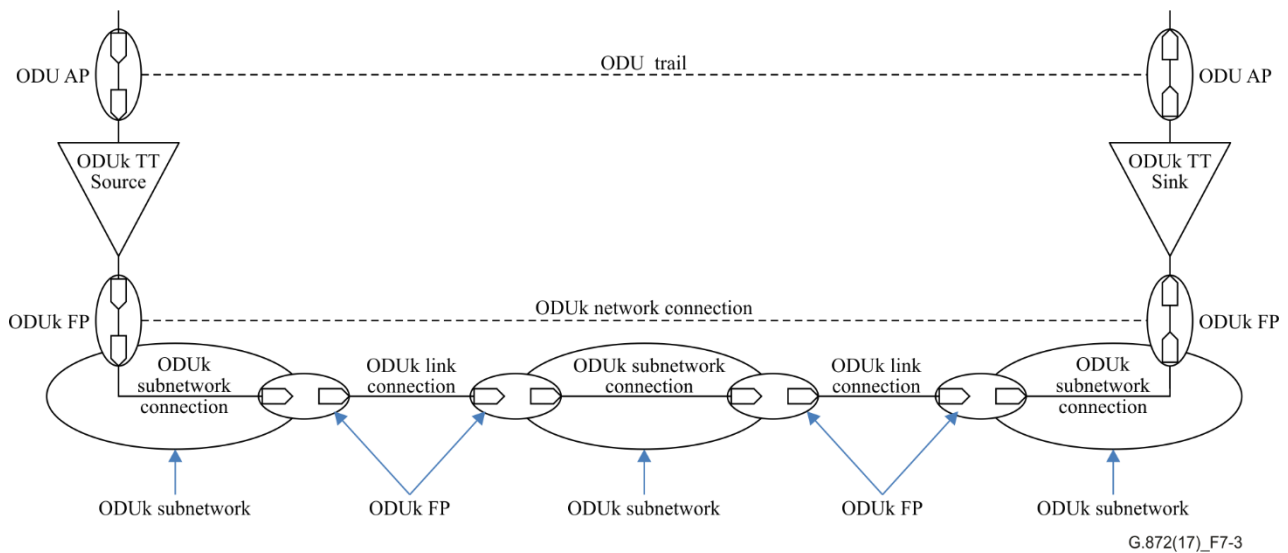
ODU AP

ODU trail

ODU AP

ODUk TT Source

ODUk TT Sink

ODUk FP

ODUk network connection

ODUk FP

ODUk subnetwork connection

ODUk link connection

ODUk subnetwork connection

ODUk link connection

ODUk subnetwork connection

ODUk subnetwork

ODUk FP

ODUk subnetwork

ODUk FP

ODUk subnetwork

G.872(17)_F7-3